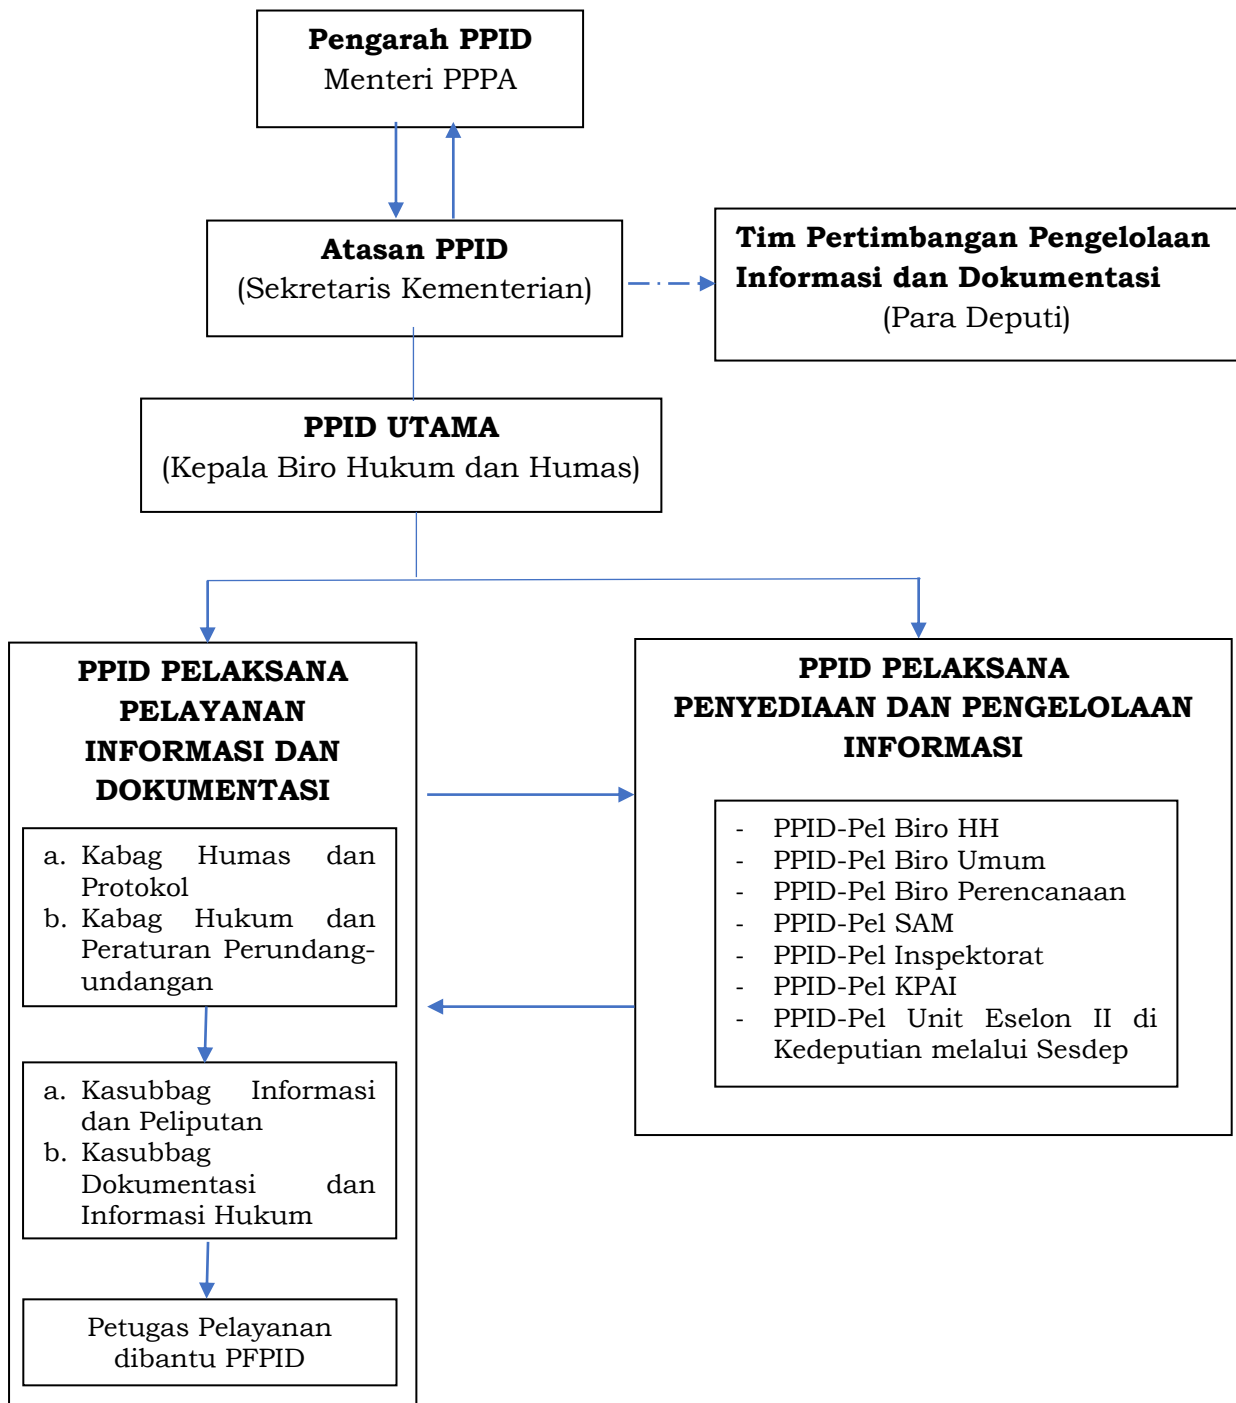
**Pengarah PPID**
Menteri PPPA

**Atasan PPID**
(Sekretaris Kementerian)

**Tim Pertimbangan Pengelolaan Informasi dan Dokumentasi**
(Para Deputi)

**PPID UTAMA**
(Kepala Biro Hukum dan Humas)

**PPID PELAKSANA PELAYANAN INFORMASI DAN DOKUMENTASI**

a. Kabag Humas dan Protokol
b. Kabag Hukum dan Peraturan Perundang-undangan

a. Kasubbag Informasi dan Peliputan
b. Kasubbag Dokumentasi dan Informasi Hukum

Petugas Pelayanan dibantu PFPID

**PPID PELAKSANA PENYEDIAAN DAN PENGELOLAAN INFORMASI**

- PPID-Pel Biro HH
- PPID-Pel Biro Umum
- PPID-Pel Biro Perencanaan
- PPID-Pel SAM
- PPID-Pel Inspektorat
- PPID-Pel KPAI
- PPID-Pel Unit Eselon II di Kedeputian melalui Sesdep